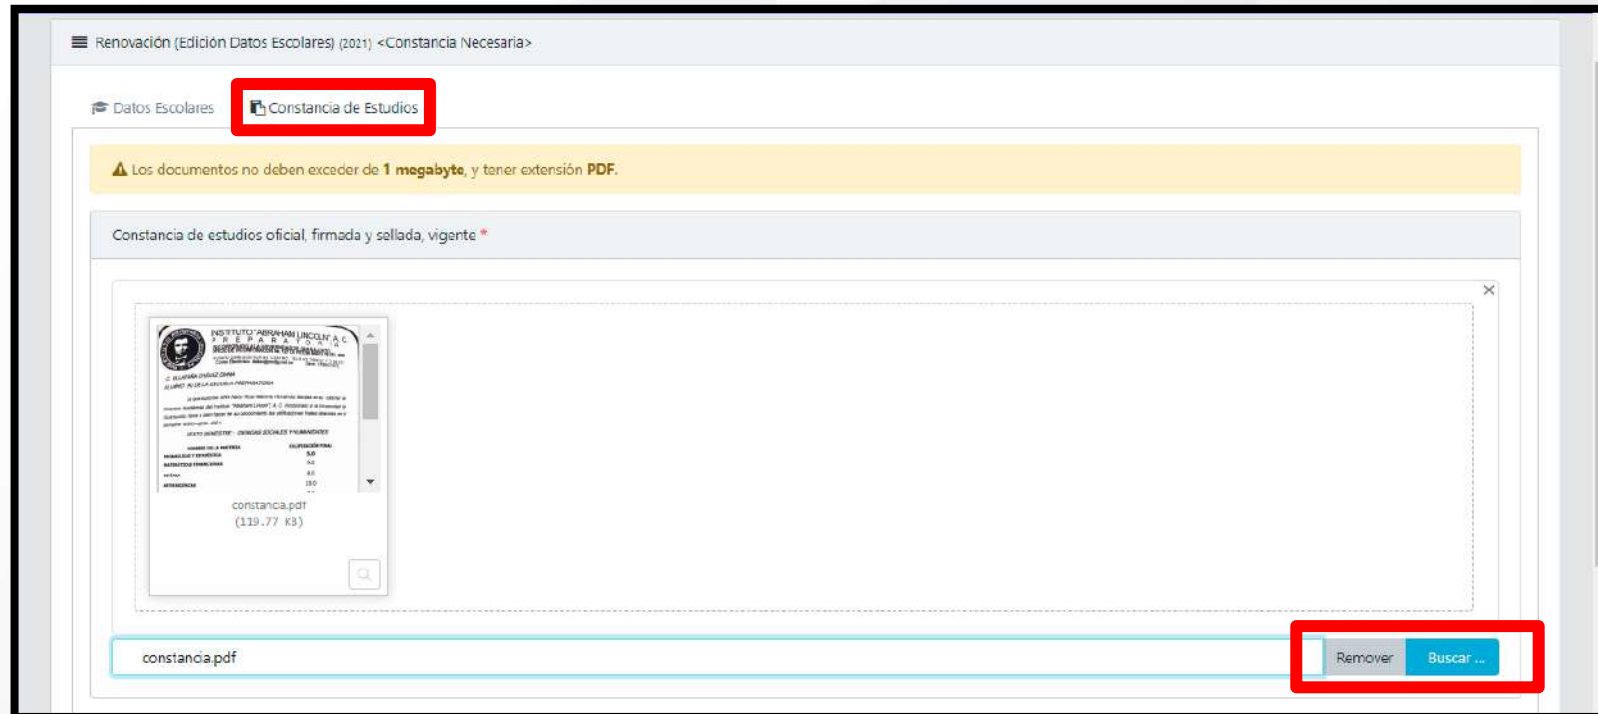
Renovación (Edición Datos Escolares) (2021) <Constancia Necesaria>

Datos Escolares

Constancia de Estudios

Los documentos no deben exceder de **1 megabyte**, y tener extensión **PDF**.

Constancia de estudios oficial, firmada y sellada, vigente *

×

INSTITUTO "ABRAHAM LINCOLN" A.C.
P R E P A R A T O R I A

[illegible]

constancia.pdf
(119.77 KB)

constancia.pdf

Remover

Buscar ...